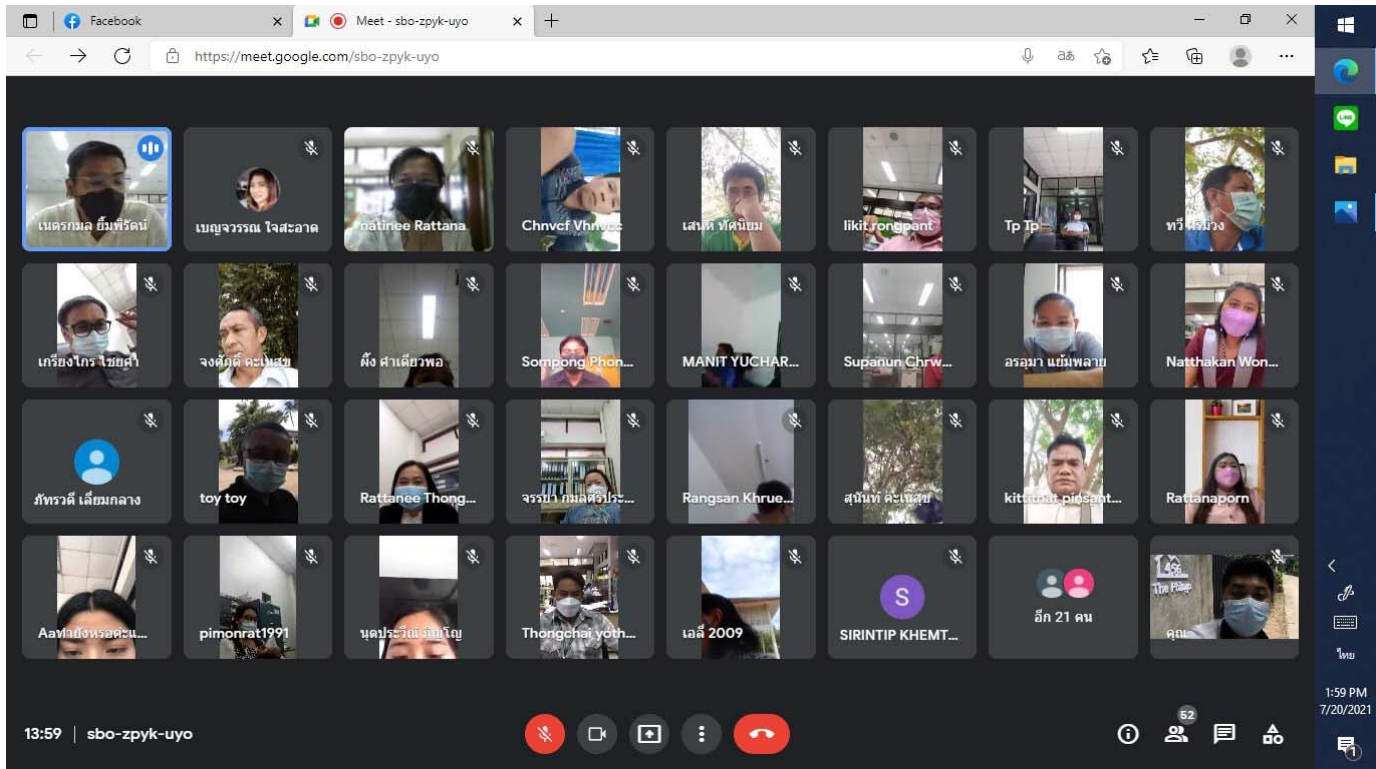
Facebook
Meet - sbo-zpyk-uyo
https://meet.google.com/sbo-zpyk-uyo

เนตรกมล ยิ้มพิรัตน์
เบญจวรรณ ใจสะอาด
natinee Rattana
Chnvcf Vhnvcc
เสนห์ ทัศนิยม
likit rongpant
Tp Tp
ทวี ศรีม่วง
เกรียงไกร ไชยศรี
จงศักดิ์ คะเนสม
ผึ้ง ศาเตียวพอ
Sompong Phon...
MANIT YUCHAR...
Supanun Chrw...
อรอุมา แย้มพลาย
Natthakan Won...
ภัทรวดี เลี่ยมกลาง
toy toy
Rattanee Thong...
จรรยา กมลศรีประ...
Rangsan Khrue...
สุนันท์ คะเนสม
kittiphat piosant...
Rattanaporn
Aaทาอังหรอคะแ...
pimonrat1991
นุดประวีณ์ มีมโญ
Thongchai yoth...
เอลี 2009
S
SIRINTIP KHEMT...
อีก 21 คน
คุณ
The Phage

13:59 | sbo-zpyk-uyo
52
ไทย
1:59 PM
7/20/2021